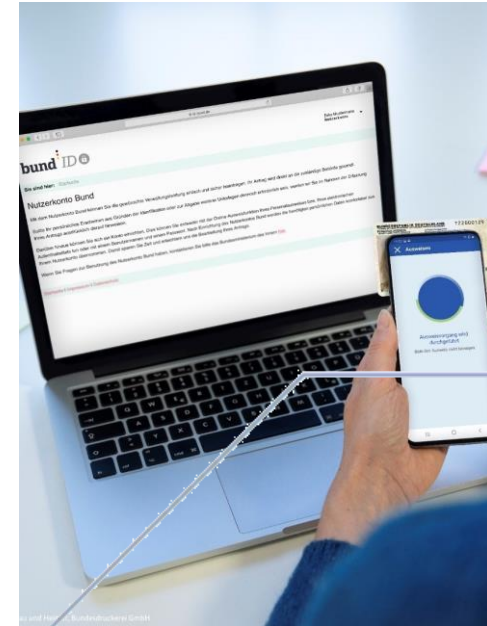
bund ID

Sie sind hier: Startseite

Nutzerkonto Bund

Mit dem Nutzerkonto Bund können Sie die gewünschte Verwaltungsleistung einfach und sicher beantragen. Ihr Antrag wird direkt an die zuständige Behörde gesendet.

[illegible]

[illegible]

Wenn Sie Fragen zur Benutzung des Nutzerkonto Bund haben, kontaktieren Sie bitte das Bundesministerium des Innern.

Ausweisen

Ausweisvorgang wird durchgeführt

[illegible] und Heinz, Bundesdruckerei GmbH